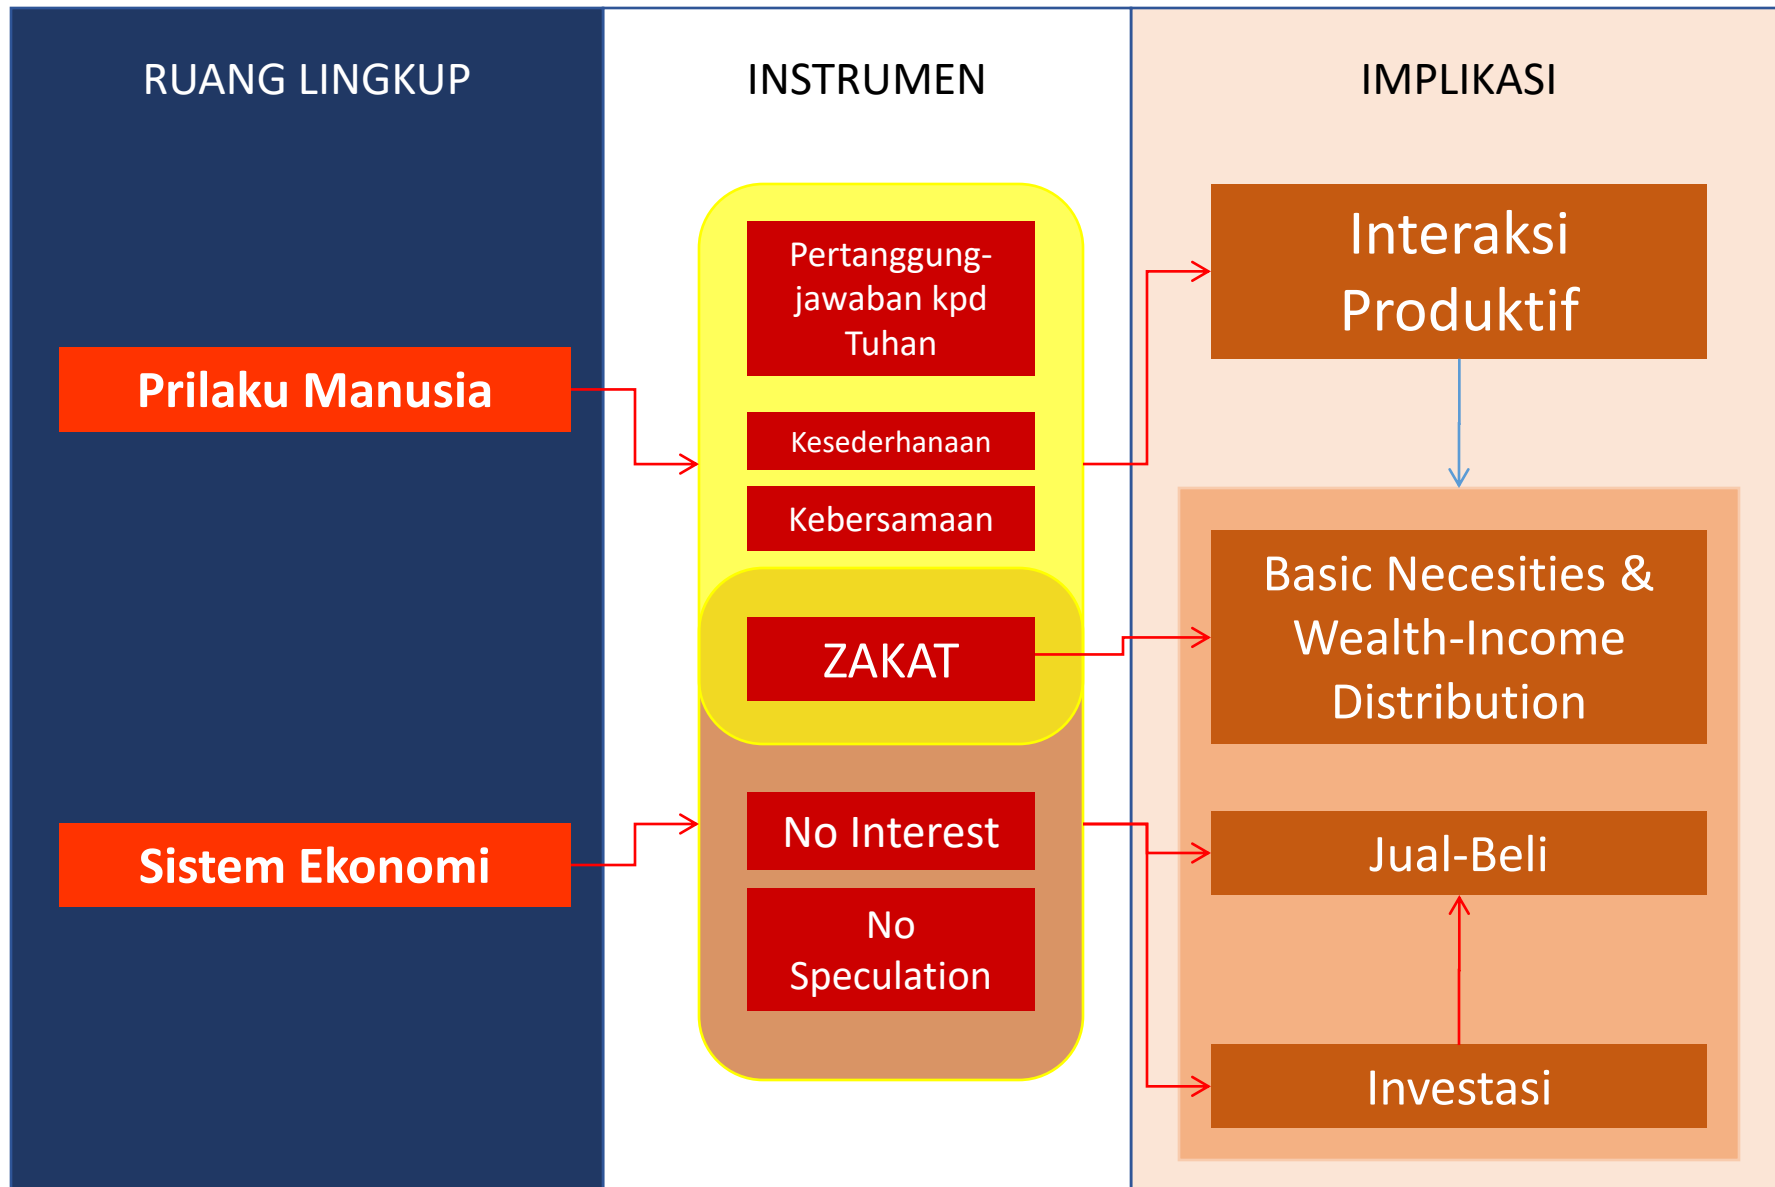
RUANG LINGKUP

INSTRUMEN

IMPLIKASI

Prilaku Manusia

Sistem Ekonomi

Pertanggung-jawaban kpd Tuhan

Kesederhanaan

Kebersamaan

ZAKAT

No Interest

No Speculation

Interaksi Produktif

Basic Necesities & Wealth-Income Distribution

Jual-Beli

Investasi